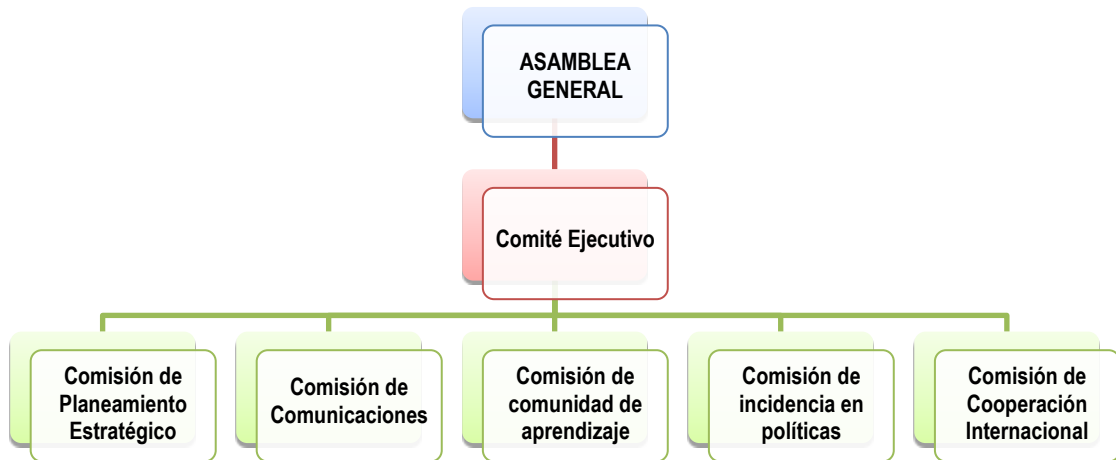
ASAMBLEA GENERAL

Comité Ejecutivo

Comisión de Planeamiento Estratégico

Comisión de Comunicaciones

Comisión de comunidad de aprendizaje

Comisión de incidencia en políticas

Comisión de Cooperación Internacional